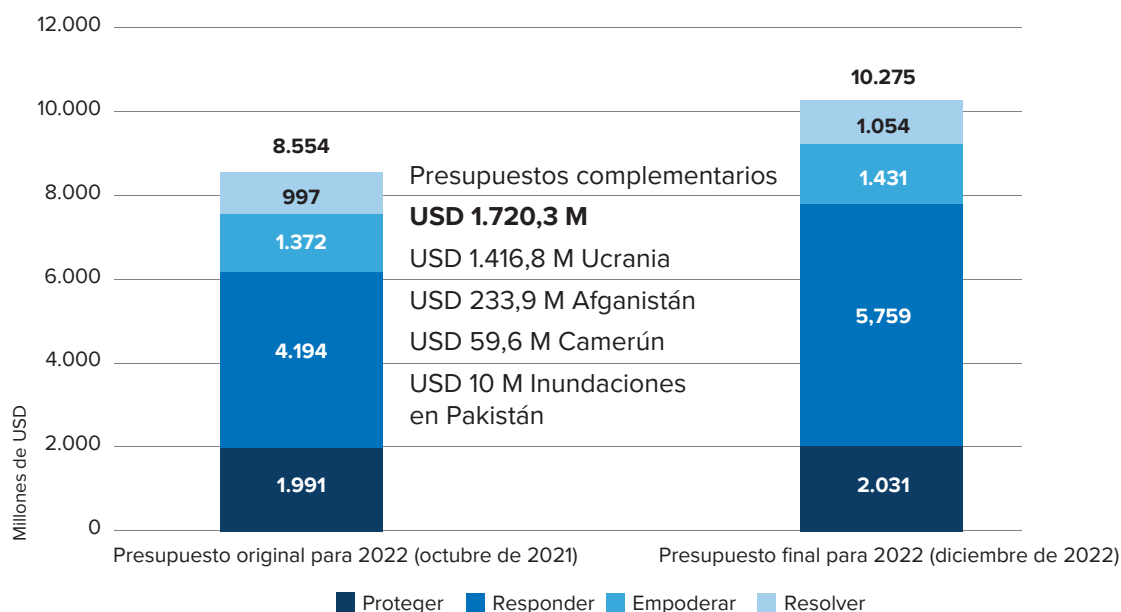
12.000
10.000
8.000
6.000
4.000
2.000
0
Millones de USD

8.554
997
1.372
4.194
1.991

Presupuestos complementarios
USD 1.720,3 M
USD 1.416,8 M Ucrania
USD 233,9 M Afganistán
USD 59,6 M Camerún
USD 10 M Inundaciones en Pakistán

10.275
1.054
1.431
5,759
2.031

Presupuesto original para 2022 (octubre de 2021)
Presupuesto final para 2022 (diciembre de 2022)

Proteger Responder Empoderar Resolver